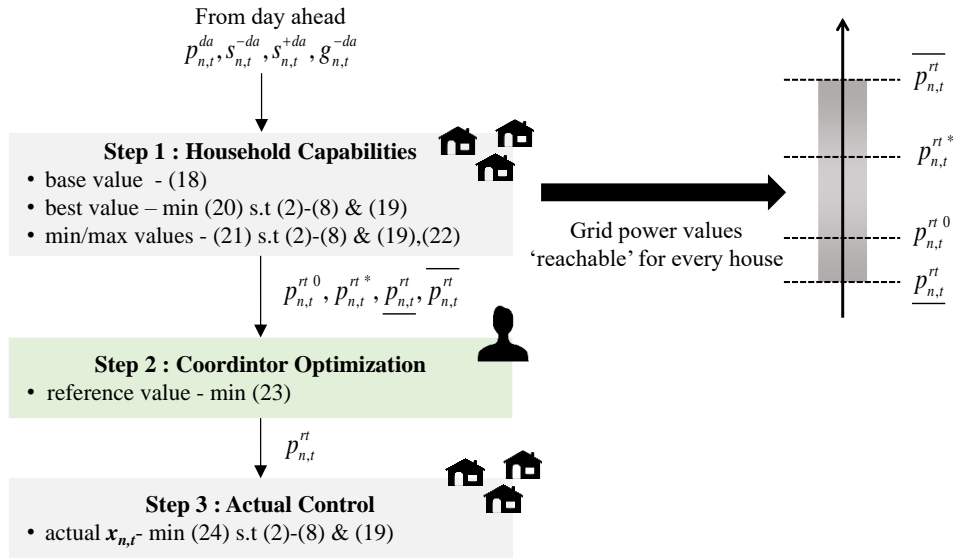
From day ahead
$p_{n,t}^{da}, s_{n,t}^{-da}, s_{n,t}^{+da}, g_{n,t}^{-da}$

**Step 1 : Household Capabilities**
• base value - (18)
• best value – min (20) s.t (2)-(8) & (19)
• min/max values - (21) s.t (2)-(8) & (19),(22)

$p_{n,t}^{rt\,0}, p_{n,t}^{rt\,*}, \underline{p_{n,t}^{rt}}, \overline{p_{n,t}^{rt}}$

**Step 2 : Coordintor Optimization**
• reference value - min (23)

$p_{n,t}^{rt}$

**Step 3 : Actual Control**
• actual $x_{n,t}$- min (24) s.t (2)-(8) & (19)

Grid power values 'reachable' for every house

$\overline{p_{n,t}^{rt}}$
$p_{n,t}^{rt\,*}$
$p_{n,t}^{rt\,0}$
$\underline{p_{n,t}^{rt}}$